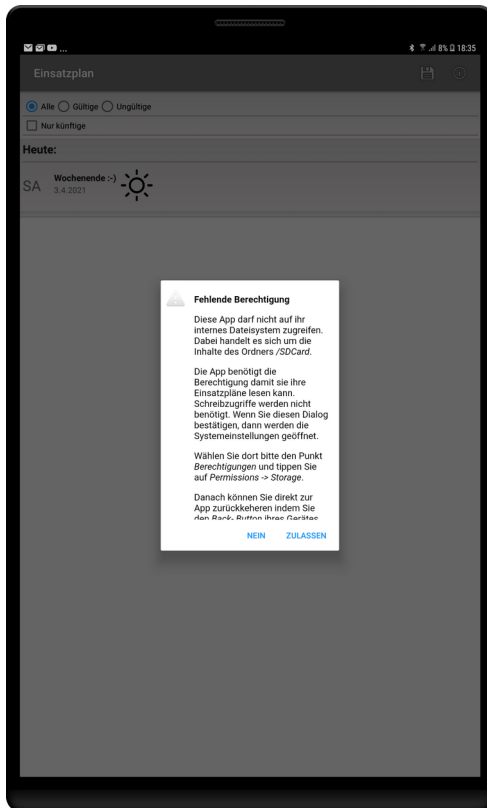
8% 18:35

Einsatzplan

Alle Gültige Ungültige

Nur künftige

Heute:

SA Wochenende :-)
3.4.2021

Fehlende Berechtigung

Diese App darf nicht auf ihr internes Dateisystem zugreifen. Dabei handelt es sich um die Inhalte des Ordners /SDCard.

Die App benötigt die Berechtigung damit sie ihre Einsatzpläne lesen kann. Schreibzugriffe werden nicht benötigt. Wenn Sie diesen Dialog bestätigen, dann werden die Systemeinstellungen geöffnet.

Wählen Sie dort bitte den Punkt Berechtigungen und tippen Sie auf Permissions -> Storage.

Danach können Sie direkt zur App zurückkeheren indem Sie den Back- Button ihres Gerätes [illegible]

NEIN ZULASSEN